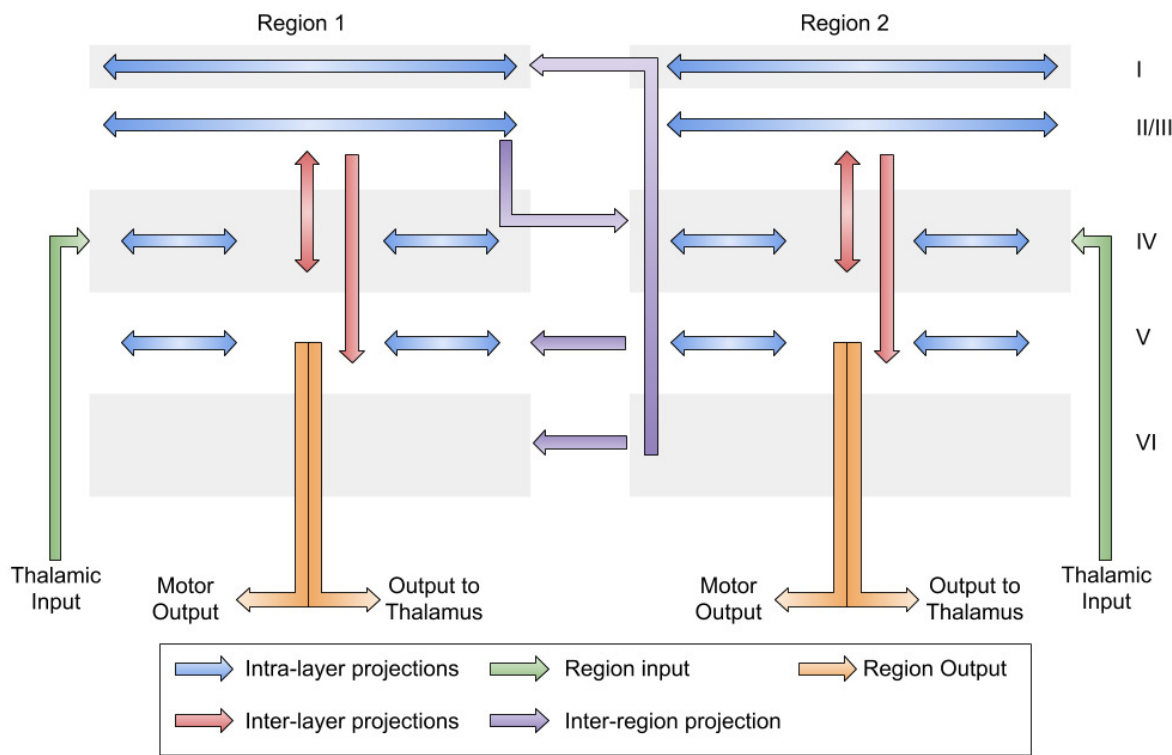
Region 1

Region 2

I

II/III

IV

V

VI

Thalamic Input

Motor Output

Output to Thalamus

Motor Output

Output to Thalamus

Thalamic Input

Intra-layer projections

Region input

Region Output

Inter-layer projections

Inter-region projection